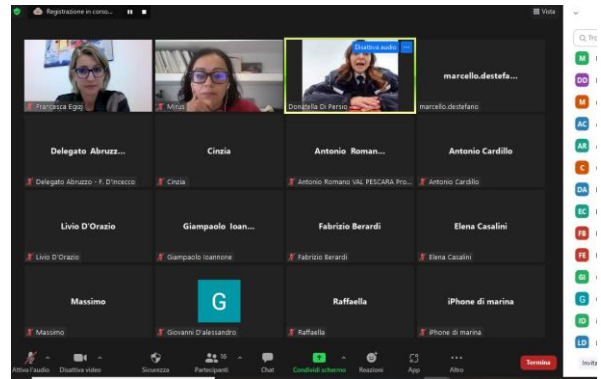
Registrazione in corso...

Vista

Disattiva audio

Francesca Egizi
Mirus
Donatella Di Persio
marcello.destefa...
marcello.destefano

Delegato Abruzz...
Delegato Abruzzo - F. D'Incecco
Cinzia
Cinzia
Antonio Roman...
Antonio Romano VAL PESCARA Pro...
Antonio Cardillo
Antonio Cardillo

Livio D'Orazio
Livio D'Orazio
Giampaolo Ioan...
Giampaolo Ioannone
Fabrizio Berardi
Fabrizio Berardi
Elena Casalini
Elena Casalini

Massimo
Massimo
G
Giovanni D'alessandro
Raffaella
Raffaella
iPhone di marina
iPhone di marina

Attiva l'audio
Disattiva video
Sicurezza
Partecipanti 36
Chat
Condividi schermo
Reazioni
App
Altro
Termina

Tr
M
DD
M
AC
AR
C
DA
EC
FB
FE
GI
G
ID
LD
Invita